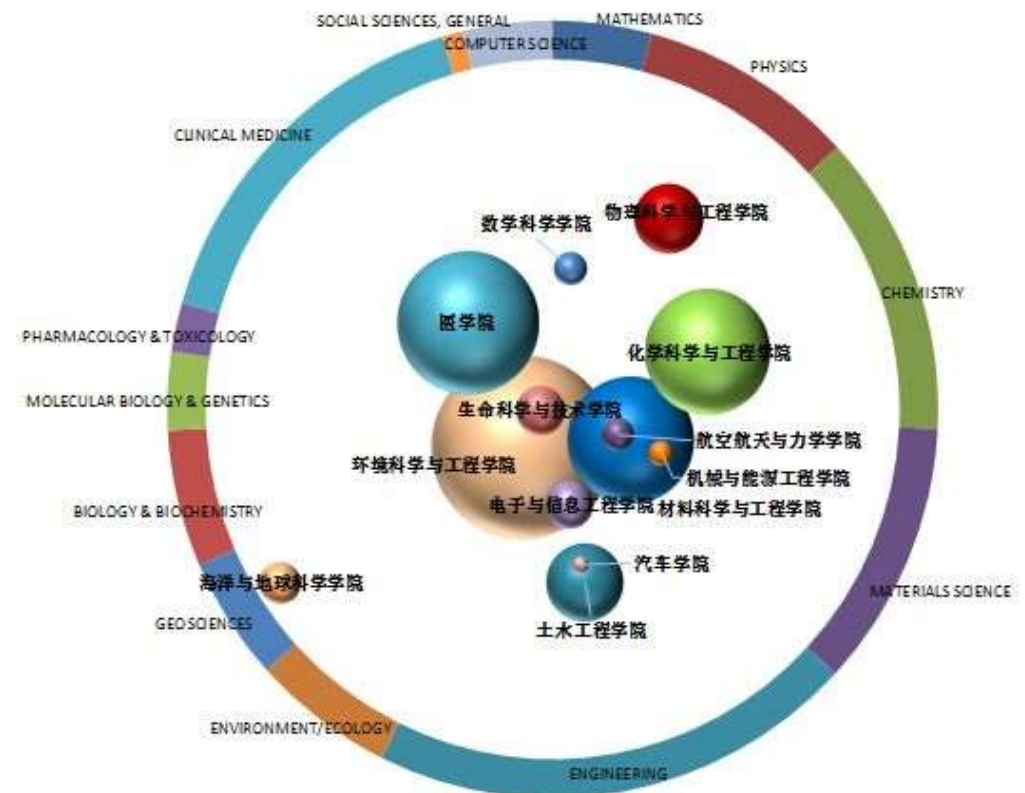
SOCIAL SCIENCES, GENERAL
COMPUTER SCIENCE
MATHEMATICS
PHYSICS
CLINICAL MEDICINE
物理科学与工程学院
数学科学学院
CHEMISTRY
医学院
PHARMACOLOGY & TOXICOLOGY
化学科学与工程学院
MOLECULAR BIOLOGY & GENETICS
生命科学与技术学院
航空航天与力学学院
环境科学与工程学院
机械与能源工程学院
电子与信息工程学院
材料科学与工程学院
BIOLOGY & BIOCHEMISTRY
汽车学院
海洋与地球科学学院
MATERIALS SCIENCE
GEOSCIENCES
土木工程学院
ENVIRONMENT/ECOLOGY
ENGINEERING